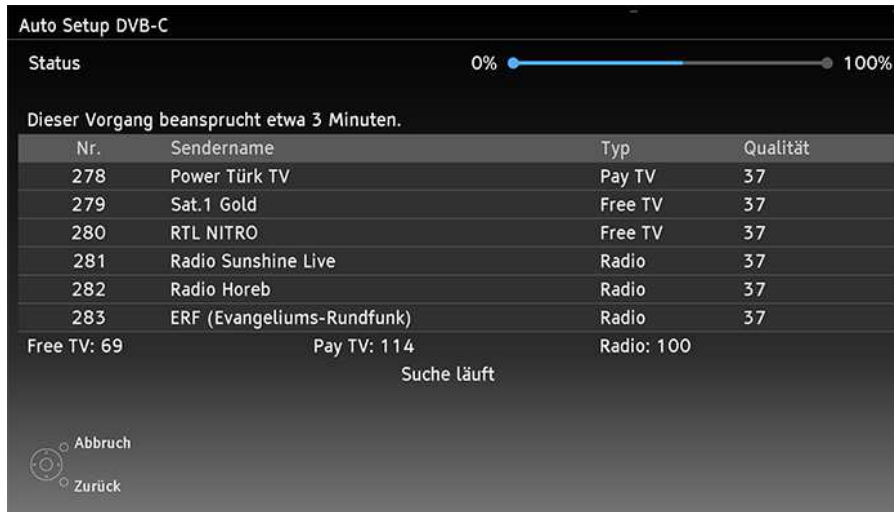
Auto Setup DVB-C

Status 0% 100%

Dieser Vorgang beansprucht etwa 3 Minuten.

| Nr. | Sendername | Typ | Qualität |
|---|---|---|---|
| 278 | Power Türk TV | Pay TV | 37 |
| 279 | Sat.1 Gold | Free TV | 37 |
| 280 | RTL NITRO | Free TV | 37 |
| 281 | Radio Sunshine Live | Radio | 37 |
| 282 | Radio Horeb | Radio | 37 |
| 283 | ERF (Evangeliums-Rundfunk) | Radio | 37 |

Free TV: 69 Pay TV: 114 Radio: 100

Suche läuft

Abbruch

Zurück